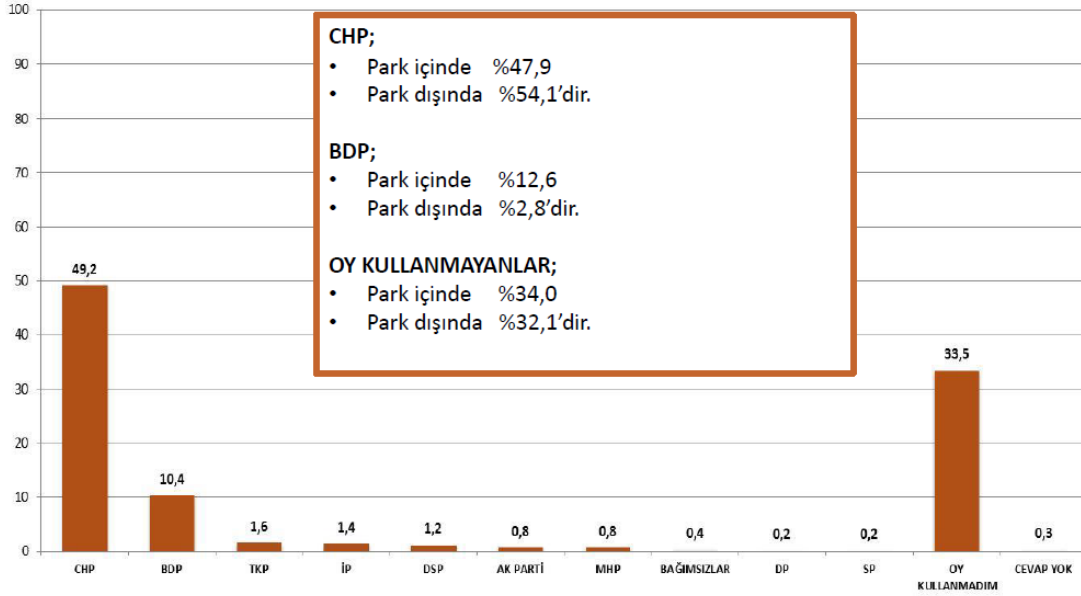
100
90
80
70
60
50
40
30
20
10
0

CHP;
• Park içinde %47,9
• Park dışında %54,1'dir.

BDP;
• Park içinde %12,6
• Park dışında %2,8'dir.

OY KULLANMAYANLAR;
• Park içinde %34,0
• Park dışında %32,1'dir.

| CHP | BDP | TKP | İP | DSP | AK PARTİ | MHP | BAĞIMSIZLAR | DP | SP | OY KULLANMADIM | CEVAP YOK |
|---|---|---|---|---|---|---|---|---|---|---|---|
| 49,2 | 10,4 | 1,6 | 1,4 | 1,2 | 0,8 | 0,8 | 0,4 | 0,2 | 0,2 | 33,5 | 0,3 |